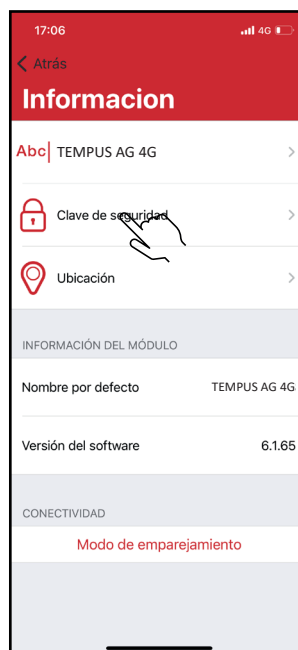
17:06
4G

Atrás

Informacion

Abc TEMPUS AG 4G

Clave de seguridad

Ubicación

INFORMACIÓN DEL MÓDULO

Nombre por defecto TEMPUS AG 4G

Versión del software 6.1.65

CONECTIVIDAD

Modo de emparejamiento